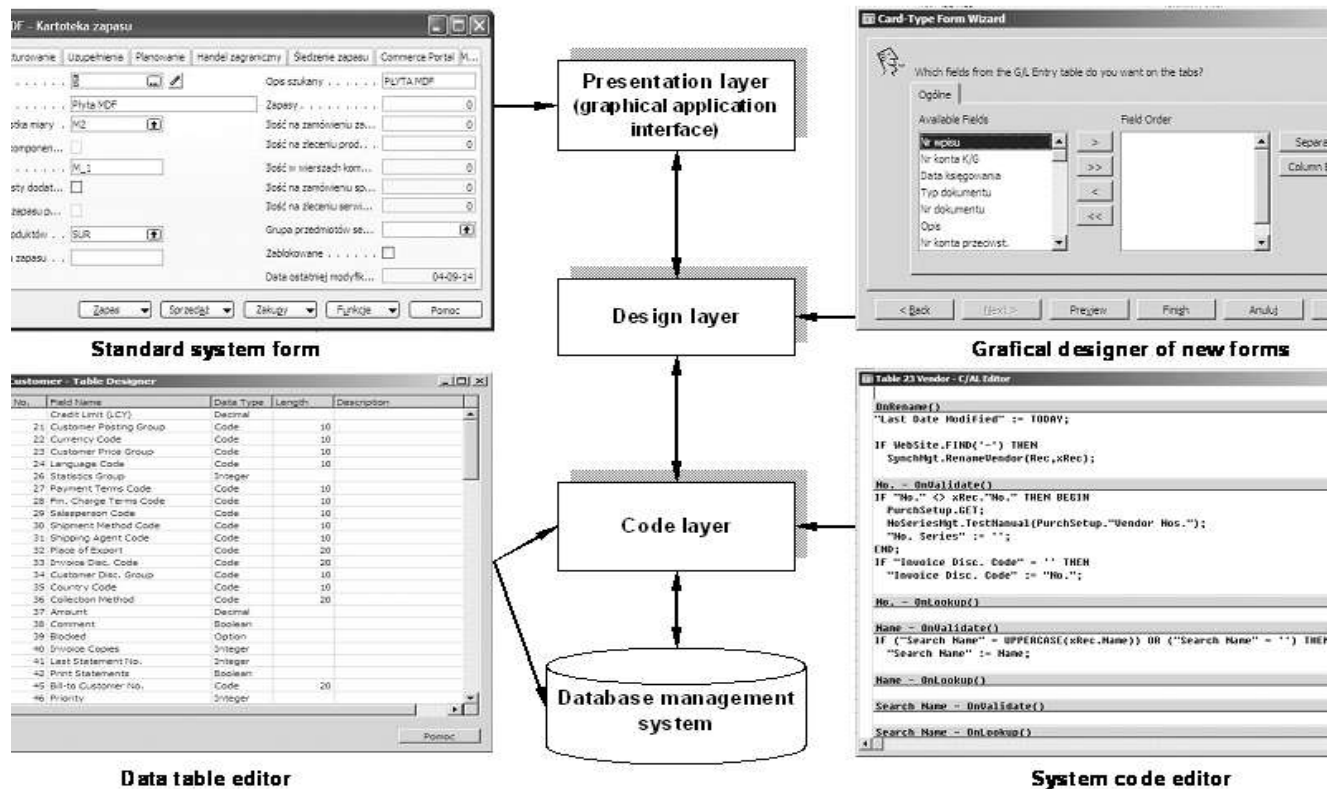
DF - Kartoteka zapasu

turowanie | Uzupełnienie | Planowanie | Handel zagraniczny | Śledzenie zapasu | Commerce Portal | M...

Opis szukany . . . . . . PŁYTA MDF
Płyta MDF
Zapasy . . . . . . . . . . 0
dka miary . M2
Ilość na zamówieniu za... 0
omponen...
Ilość na zleceniu prod... 0
M_1
Ilość w wierszach kom... 0
sty dodat...
Ilość na zamówieniu sp... 0
zapasu p...
Ilość na zleceniu serwi... 0
oduktów . . SUR
Grupa przedmiotów se...
zapasu . . .
Zablokowane . . . . . .
Data ostatniej modyfik... 04-09-14

Zapas | Sprzedaż | Zakupy | Funkcje | Pomoc

Standard system form

Presentation layer (graphical application interface)

Design layer

Code layer

Database management system

Card-Type Form Wizard

Which fields from the G/L Entry table do you want on the tabs?

Ogólne

Available Fields
Nr wpisu
Nr konta K/G
Data księgowania
Typ dokumentu
Nr dokumentu
Opis
Nr konta przeciwst.

Field Order

>
>>
<
<<

Separa
Column B

< Back | Next > | Preview | Finish | Anuluj

Grafical designer of new forms

Customer - Table Designer

| No. | Field Name | Data Type | Length | Description |
|---|---|---|---|---|
| | Credit Limit (LCY) | Decimal | | |
| 21 | Customer Posting Group | Code | 10 | |
| 22 | Currency Code | Code | 10 | |
| 23 | Customer Price Group | Code | 10 | |
| 24 | Language Code | Code | 10 | |
| 26 | Statistics Group | Integer | | |
| 27 | Payment Terms Code | Code | 10 | |
| 28 | Fin. Charge Terms Code | Code | 10 | |
| 29 | Salesperson Code | Code | 10 | |
| 30 | Shipment Method Code | Code | 10 | |
| 31 | Shipping Agent Code | Code | 10 | |
| 32 | Place of Export | Code | 20 | |
| 33 | Invoice Disc. Code | Code | 20 | |
| 34 | Customer Disc. Group | Code | 10 | |
| 35 | Country Code | Code | 10 | |
| 36 | Collection Method | Code | 20 | |
| 37 | Amount | Decimal | | |
| 38 | Comment | Boolean | | |
| 39 | Blocked | Option | | |
| 40 | Invoice Copies | Integer | | |
| 41 | Last Statement No. | Integer | | |
| 42 | Print Statements | Boolean | | |
| 45 | Bill-to Customer No. | Code | 20 | |
| 46 | Priority | Integer | | |

Pomoc

Data table editor

Table 23 Vendor - C/AL Editor

OnRename()
"Last Date Modified" := TODAY;

IF WebSite.FIND('-') THEN
  SynchMgt.RenameVendor(Rec,xRec);

No. - OnValidate()
IF "No." <> xRec."No." THEN BEGIN
  PurchSetup.GET;
  NoSeriesMgt.TestManual(PurchSetup."Vendor Nos.");
  "No. Series" := '';
END;
IF "Invoice Disc. Code" = '' THEN
  "Invoice Disc. Code" := "No.";

No. - OnLookup()

Name - OnValidate()
IF ("Search Name" = UPPERCASE(xRec.Name)) OR ("Search Name" = '') THEN
  "Search Name" := Name;

Name - OnLookup()

Search Name - OnValidate()

Search Name - OnLookup()

System code editor